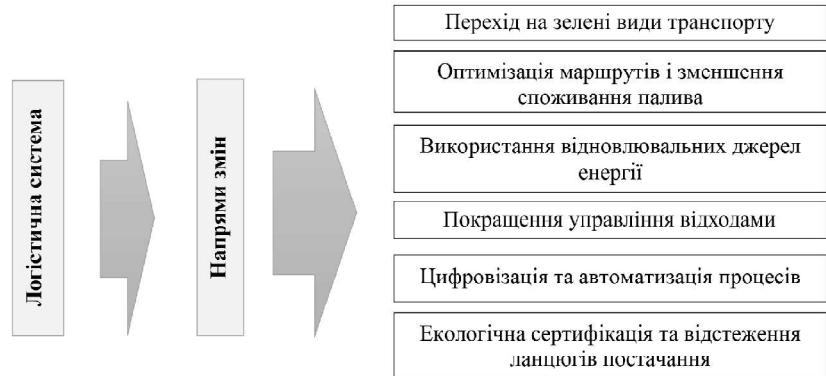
Логістична система

Напрями змін

Перехід на зелені види транспорту

Оптимізація маршрутів і зменшення споживання палива

Використання відновлювальних джерел енергії

Покращення управління відходами

Цифровізація та автоматизація процесів

Екологічна сертифікація та відстеження ланцюгів постачання